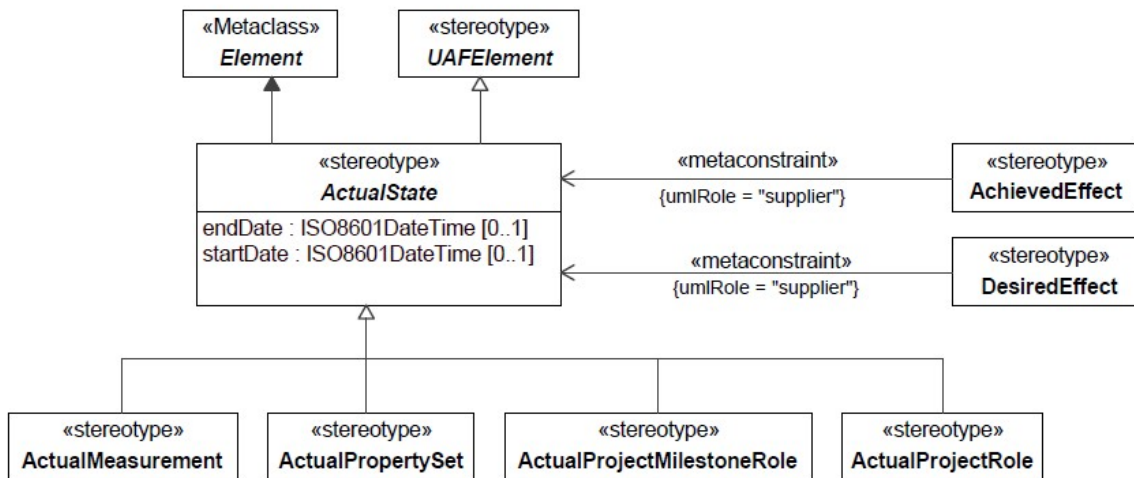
«Metaclass»
Element

«stereotype»
UAFElement

«stereotype»
ActualState

endDate : ISO8601DateTime [0..1]
startDate : ISO8601DateTime [0..1]

«metaconstraint»
{umlRole = "supplier"}

«stereotype»
AchievedEffect

«metaconstraint»
{umlRole = "supplier"}

«stereotype»
DesiredEffect

«stereotype»
ActualMeasurement

«stereotype»
ActualPropertySet

«stereotype»
ActualProjectMilestoneRole

«stereotype»
ActualProjectRole